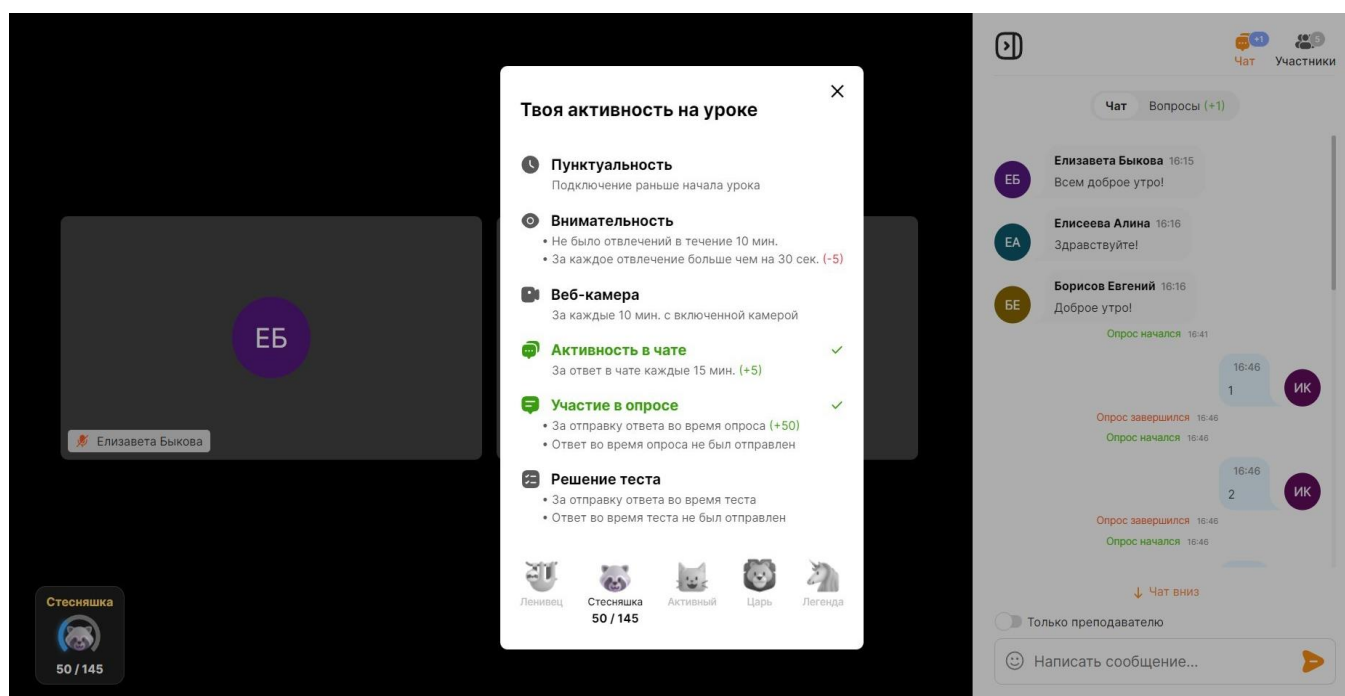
ЕБ

Елизавета Быкова

Стесняшка

50 / 145

Твоя активность на уроке

×

Пунктуальность
Подключение раньше начала урока

Внимательность
• Не было отвлечений в течение 10 мин.
• За каждое отвлечение больше чем на 30 сек. (-5)

Веб-камера
За каждые 10 мин. с включенной камерой

Активность в чате
За ответ в чате каждые 15 мин. (+5)

Участие в опросе
• За отправку ответа во время опроса (+50)
• Ответ во время опроса не был отправлен

Решение теста
• За отправку ответа во время теста
• Ответ во время теста не был отправлен

Ленивец
Стесняшка
50 / 145
Активный
Царь
Легенда

+1
Чат
5
Участники

Чат
Вопросы (+1)

ЕБ
Елизавета Быкова 16:15
Всем доброе утро!

ЕА
Елисеева Алина 16:16
Здравствуйте!

БЕ
Борисов Евгений 16:16
Доброе утро!

Опрос начался 16:41

16:46
1
ИК

Опрос завершился 16:46
Опрос начался 16:46

16:46
2
ИК

Опрос завершился 16:46
Опрос начался 16:46

↓ Чат вниз

Только преподавателю

Написать сообщение...